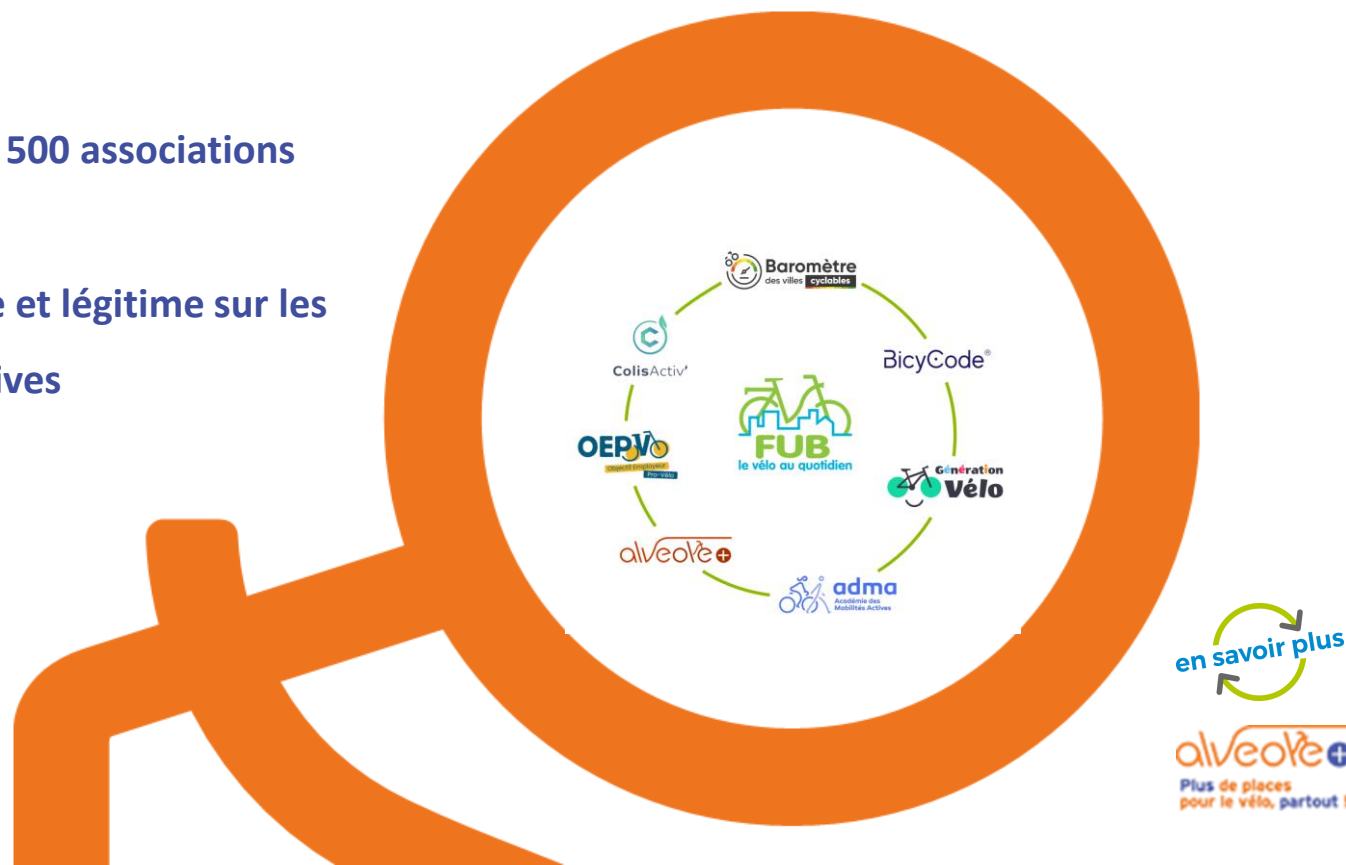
500 associations

e et légitime sur les

ives

Baromètre des villes cyclables

BicyCode®

ColisActiv'

FUB le vélo au quotidien

OEPV Objectif Employeur Pro-Vélo

Génération Vélo

alveole

adma Académie des Mobilités Actives

en savoir plus

alveole

Plus de places pour le vélo, partout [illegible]